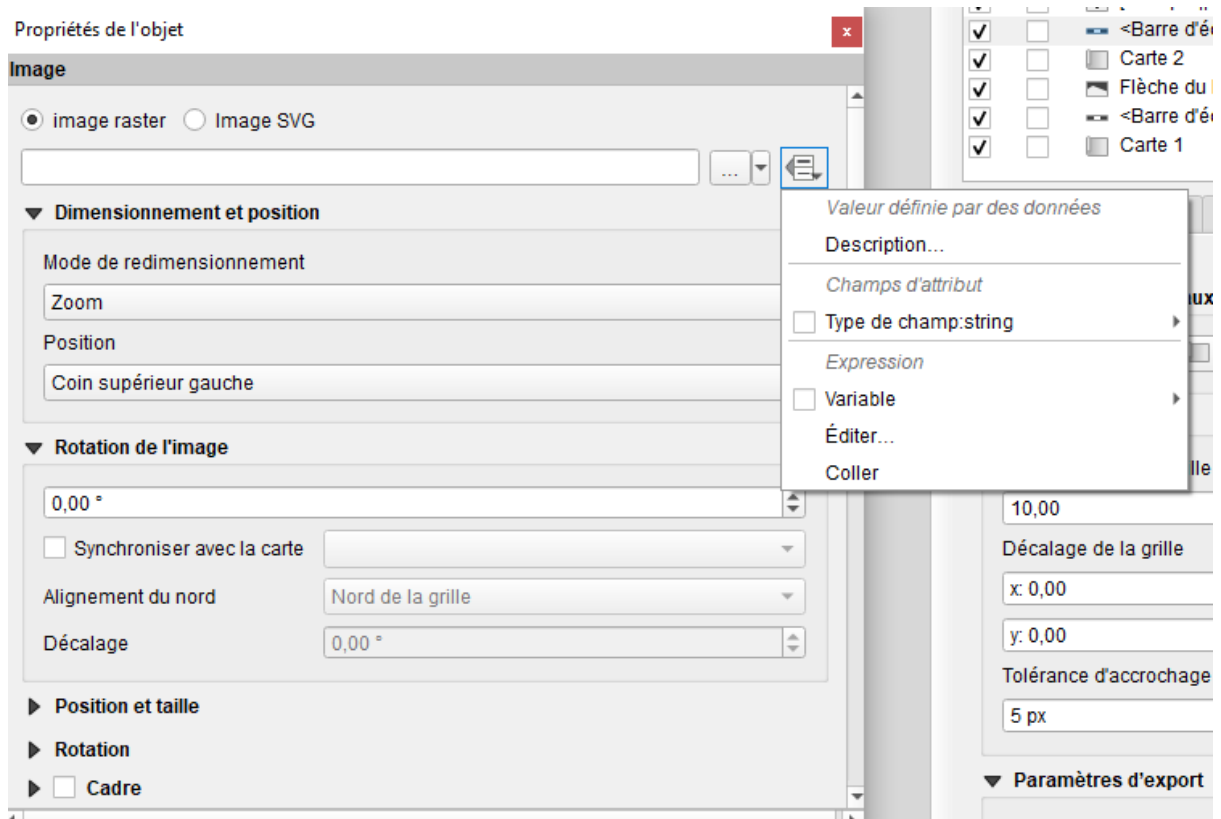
Propriétés de l'objet
x
Image
image raster
Image SVG
...
Dimensionnement et position
Mode de redimensionnement
Zoom
Position
Coin supérieur gauche
Rotation de l'image
0,00 °
Synchroniser avec la carte
Alignement du nord
Nord de la grille
Décalage
0,00 °
Position et taille
Rotation
Cadre

Valeur définie par des données
Description...
Champs d'attribut
Type de champ:string
Expression
Variable
Éditer...
Coller

<Barre d'éc
Carte 2
Flèche du
<Barre d'éc
Carte 1
ux
lle
10,00
Décalage de la grille
x: 0,00
y: 0,00
Tolérance d'accrochage
5 px
Paramètres d'export